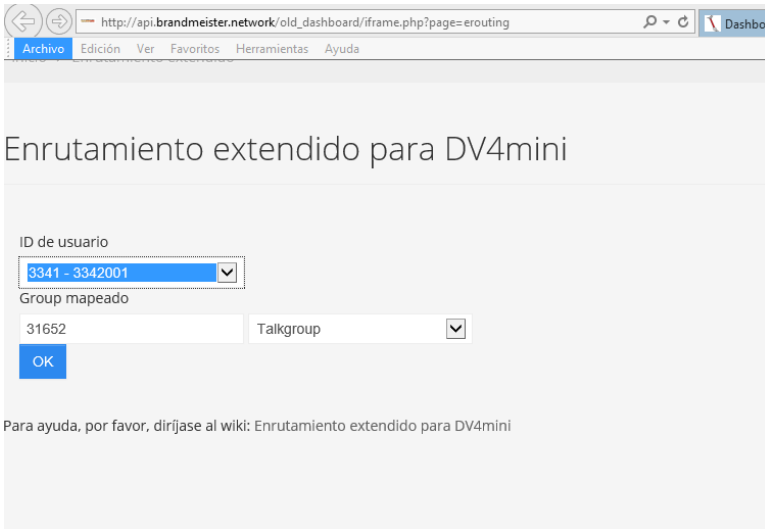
http://api.brandmeister.network/old_dashboard/iframe.php?page=erouting

Dashbo

Archivo Edición Ver Favoritos Herramientas Ayuda

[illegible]

Enrutamiento extendido para DV4mini

ID de usuario

3341 - 3342001

Group mapeado

31652

Talkgroup

OK

Para ayuda, por favor, diríjase al wiki: Enrutamiento extendido para DV4mini